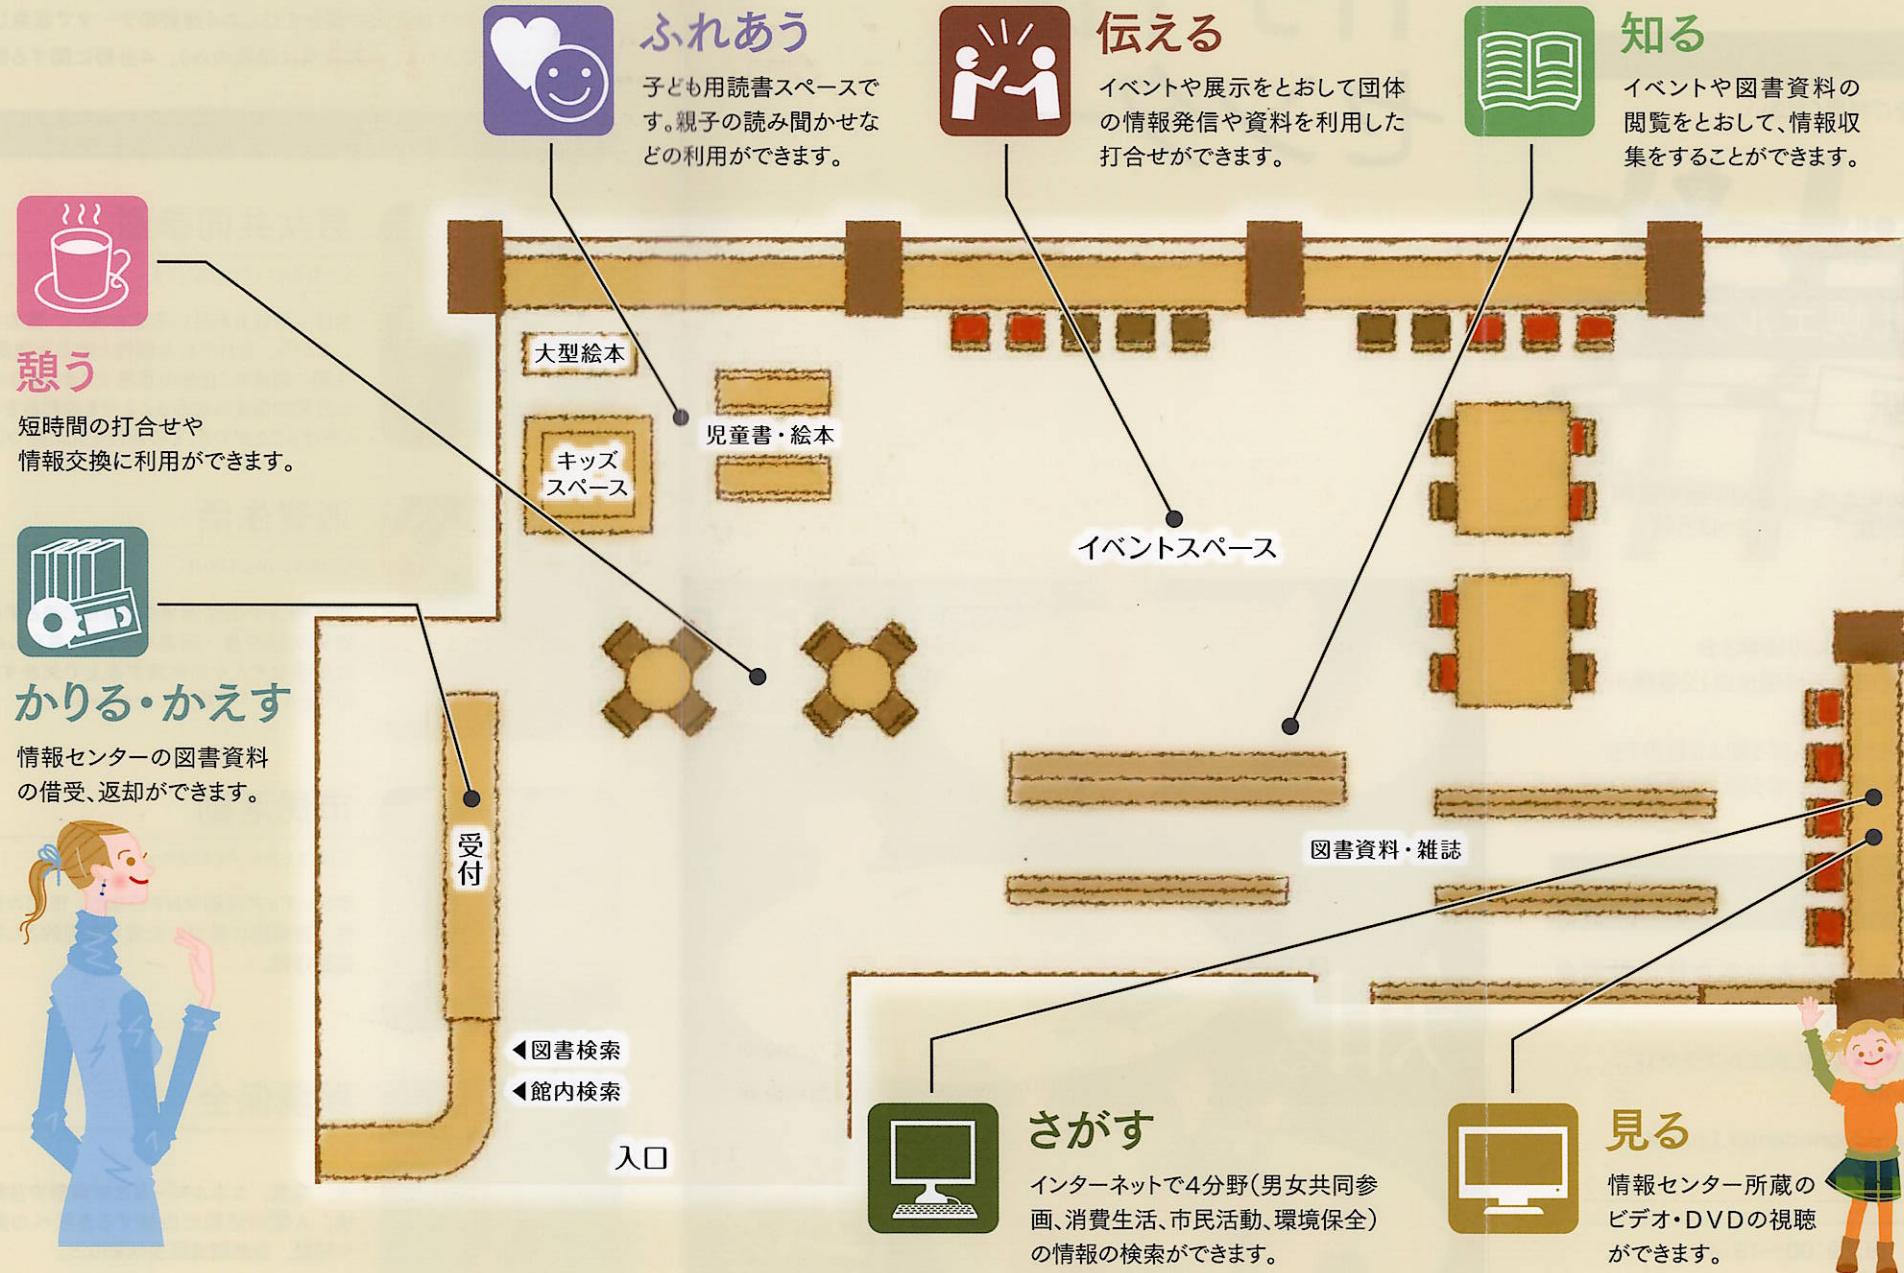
ふれあう
子ども用読書スペースです。親子の読み聞かせなどの利用ができます。

伝える
イベントや展示をとおして団体の情報発信や資料を利用した打合せができます。

知る
イベントや図書資料の閲覧をとおして、情報収集をすることができます。

憩う
短時間の打合せや情報交換に利用ができます。

かりる・かえす
情報センターの図書資料の借受、返却ができます。

大型絵本
児童書・絵本
キッズスペース
イベントスペース
図書資料・雑誌
受付
◀図書検索
◀館内検索
入口

さがす
インターネットで4分野（男女共同参画、消費生活、市民活動、環境保全）の情報の検索ができます。

見る
情報センター所蔵のビデオ・DVDの視聴ができます。